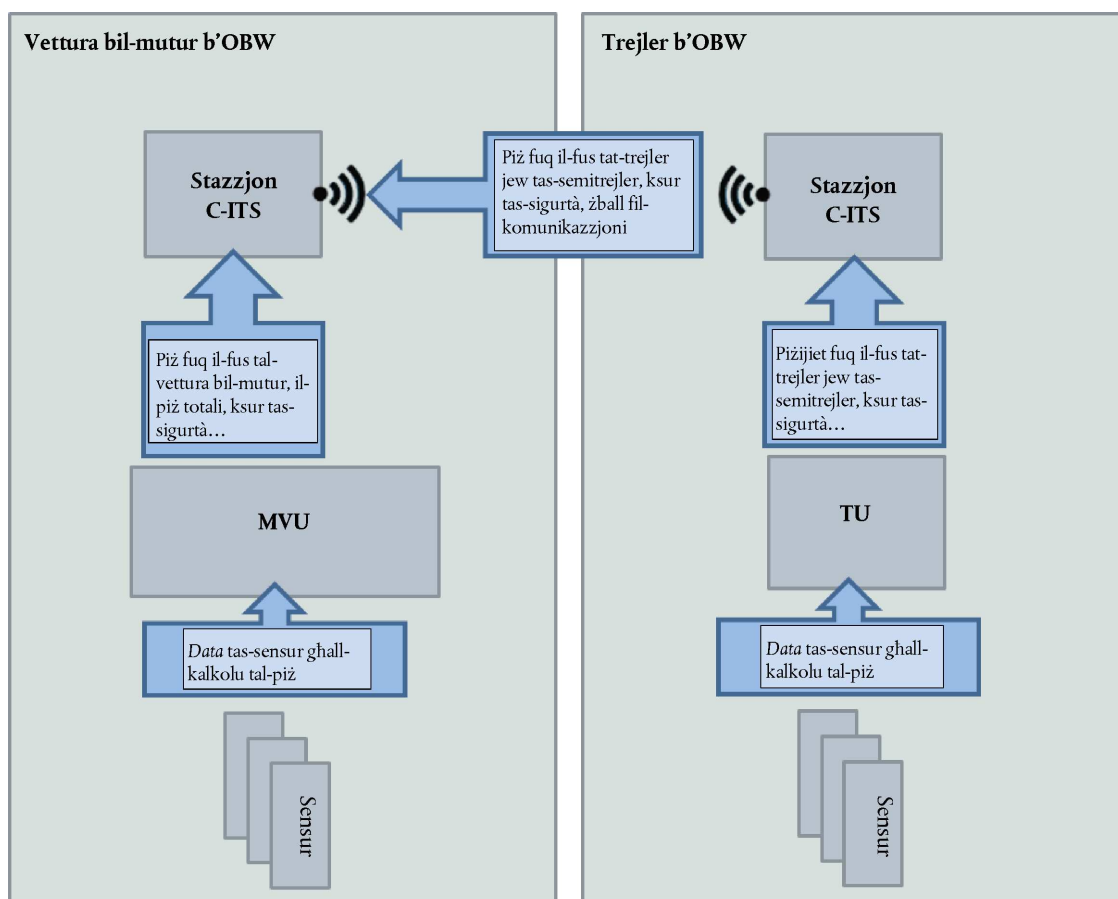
Vettura bil-mutur b'OBW

Stazzjon C-ITS

Piż fuq il-fus tal-vettura bil-mutur, il-piż totali, ksur tas-sigurtà…

MVU

*Data* tas-sensur ghall-kalkolu tal-piż

Sensur

Piż fuq il-fus tat-trejler jew tas-semitrejler, ksur tas-sigurtà, żball fil-komunikazzjoni

Trejler b'OBW

Stazzjon C-ITS

Piżijiet fuq il-fus tat-trejler jew tas-semitrejler, ksur tas-sigurtà…

TU

*Data* tas-sensur ghall-kalkolu tal-piż

Sensur